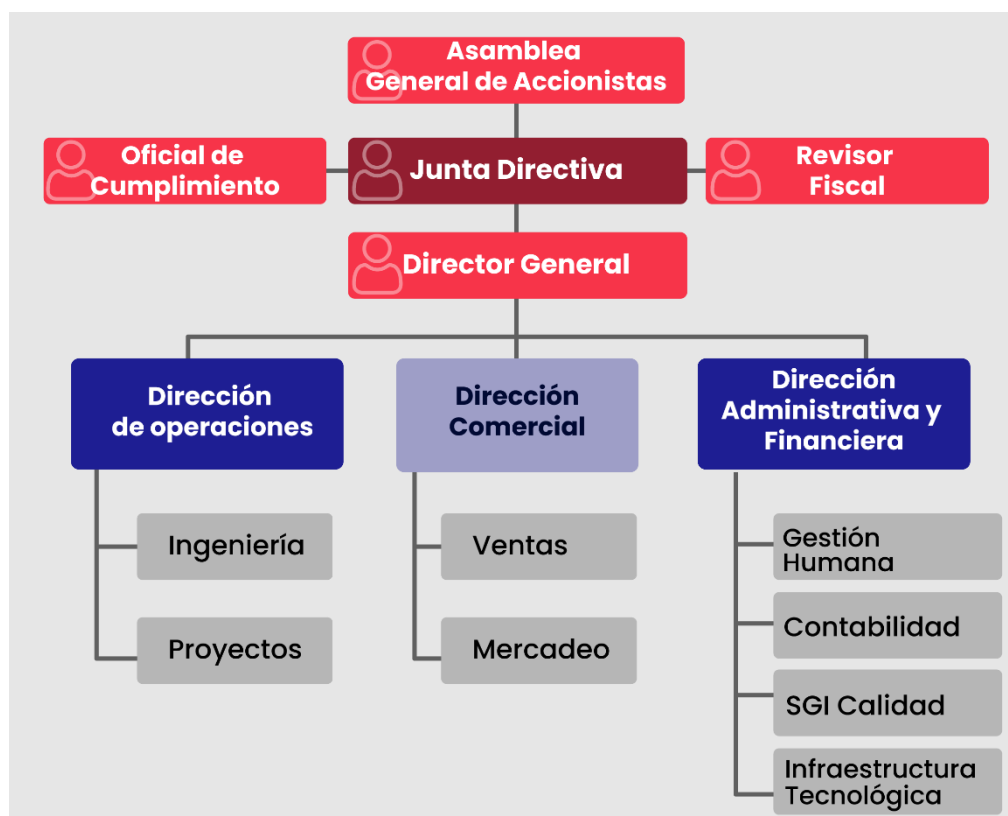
Asamblea General de Accionistas

Oficial de Cumplimiento

Junta Directiva

Revisor Fiscal

Director General

Dirección de operaciones

Dirección Comercial

Dirección Administrativa y Financiera

Ingeniería

Proyectos

Ventas

Mercadeo

Gestión Humana

Contabilidad

SGI Calidad

Infraestructura Tecnológica